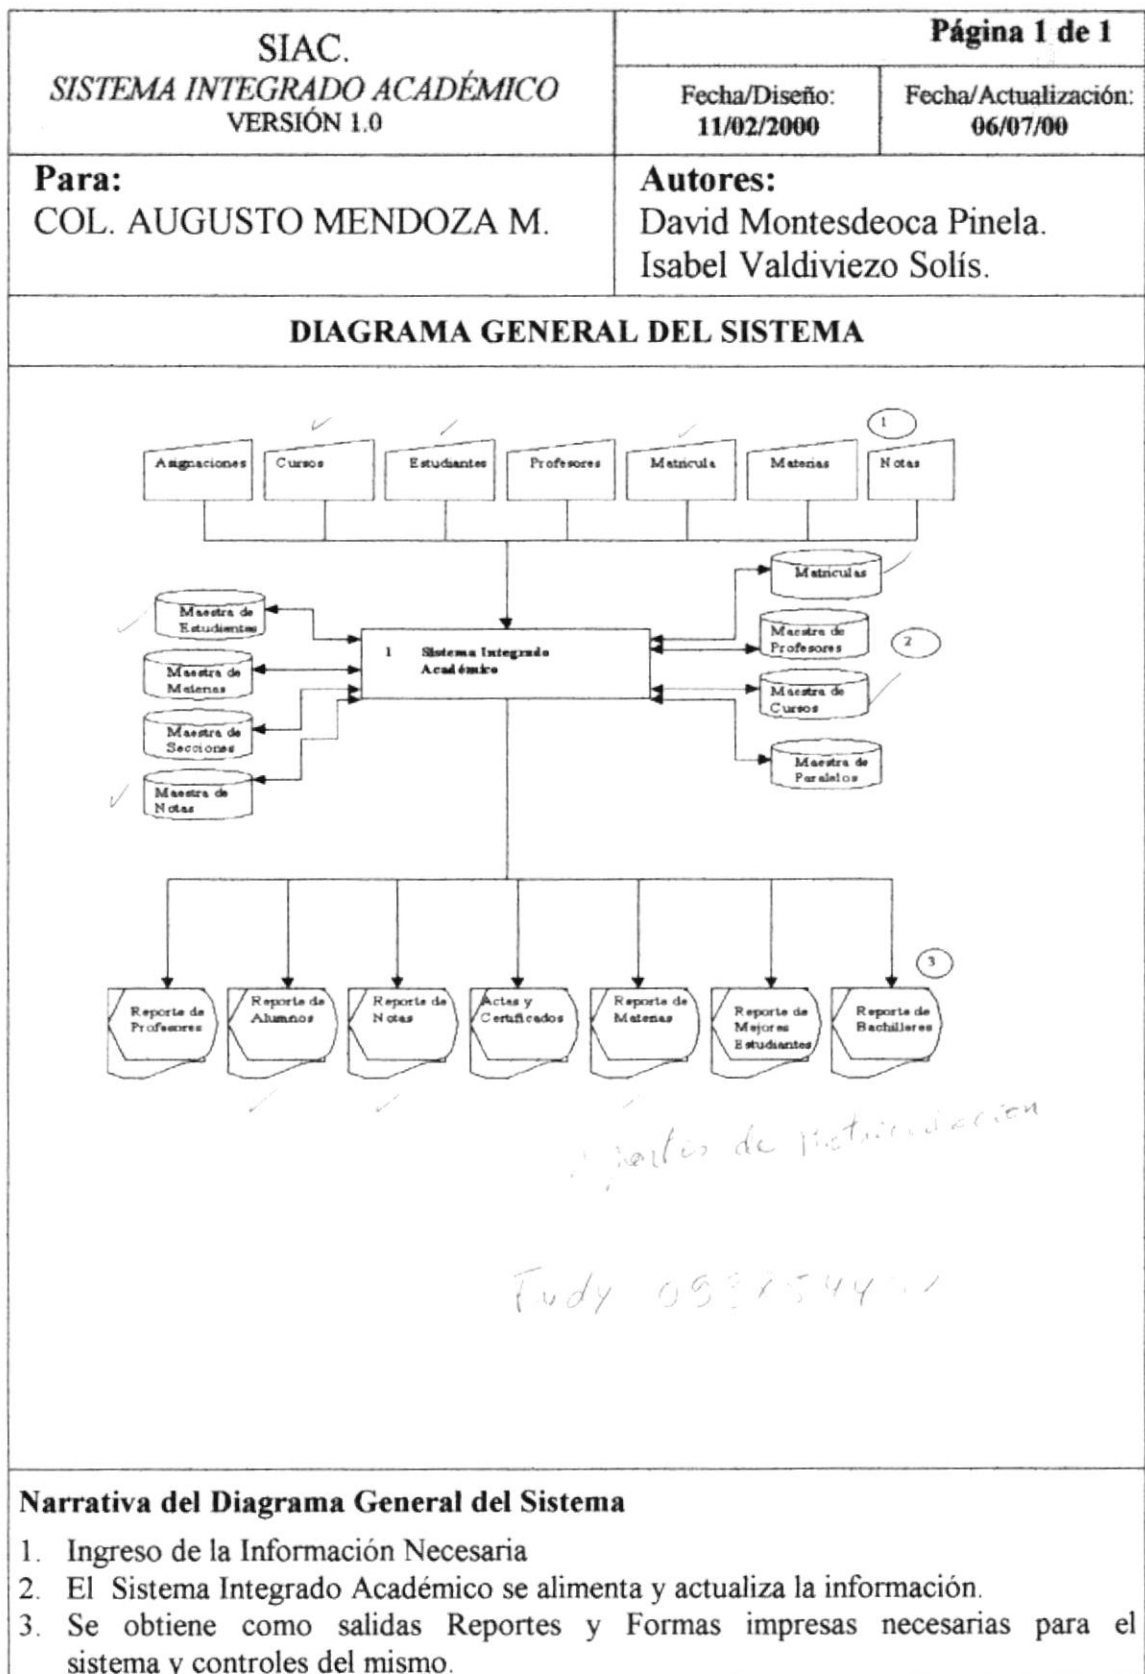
SIAC.
SISTEMA INTEGRADO ACADÉMICO
VERSIÓN 1.0

Página 1 de 1

Fecha/Diseño:
11/02/2000

Fecha/Actualización:
06/07/00

Para:
COL. AUGUSTO MENDOZA M.

Autores:
David Montesdeoca Pinela.
Isabel Valdiviezo Solís.

DIAGRAMA GENERAL DEL SISTEMA

1

Asignaciones
Cursos
Estudiantes
Profesores
Matricula
Materias
Notas

Matriculas
Maestra de Estudiantes
1 Sistema Integrado Académico
Maestra de Profesores
2
Maestra de Materias
Maestra de Cursos
Maestra de Secciones
Maestra de Paralelos
Maestra de Notas

3

Reporte de Profesores
Reporte de Alumnos
Reporte de Notas
Actas y Certificados
Reporte de Materias
Reporte de Mejores Estudiantes
Reporte de Bachilleres

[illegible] de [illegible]

Tudy 0938544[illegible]

Narrativa del Diagrama General del Sistema
1. Ingreso de la Información Necesaria
2. El Sistema Integrado Académico se alimenta y actualiza la información.
3. Se obtiene como salidas Reportes y Formas impresas necesarias para el sistema y controles del mismo.